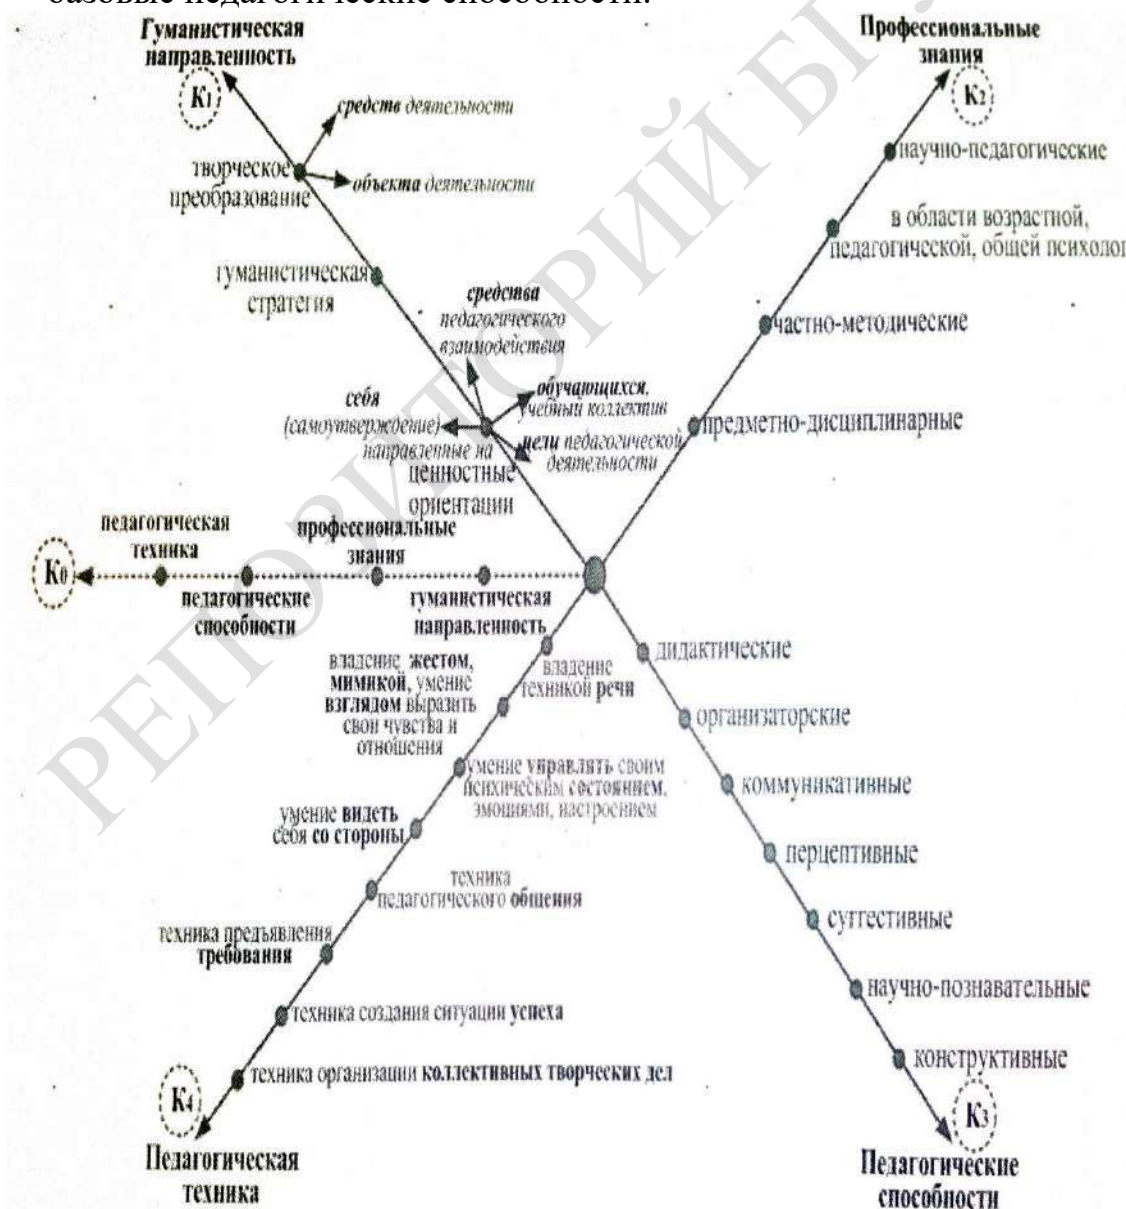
базовые педагогические способности.

Гуманистическая направленность

$K_1$

средств деятельности

творческое преобразование

объекта деятельности

гуманистическая стратегия

средства педагогического взаимодействия

себя (самоутверждение)

обучающихся, учебный коллектив

направленные на

цели педагогической деятельности

ценностные ориентации

Профессиональные знания

$K_2$

научно-педагогические

в области возрастной, педагогической, общей психолог

частно-методические

предметно-дисциплинарные

педагогическая техника

профессиональные знания

$K_0$

педагогические способности

гуманистическая направленность

владение жестом, мимикой, умение взглядом выразить свои чувства и отношения

владение техникой речи

умение управлять своим психическим состоянием, эмоциями, настроением

умение видеть себя со стороны

техника педагогического общения

техника предъявления требования

техника создания ситуации успеха

техника организации коллективных творческих дел

$K_4$

Педагогическая техника

дидактические

организаторские

коммуникативные

перцептивные

суггестивные

научно-познавательные

конструктивные

$K_3$

Педагогические способности

РЕПОЗИТОРИЙ БГ